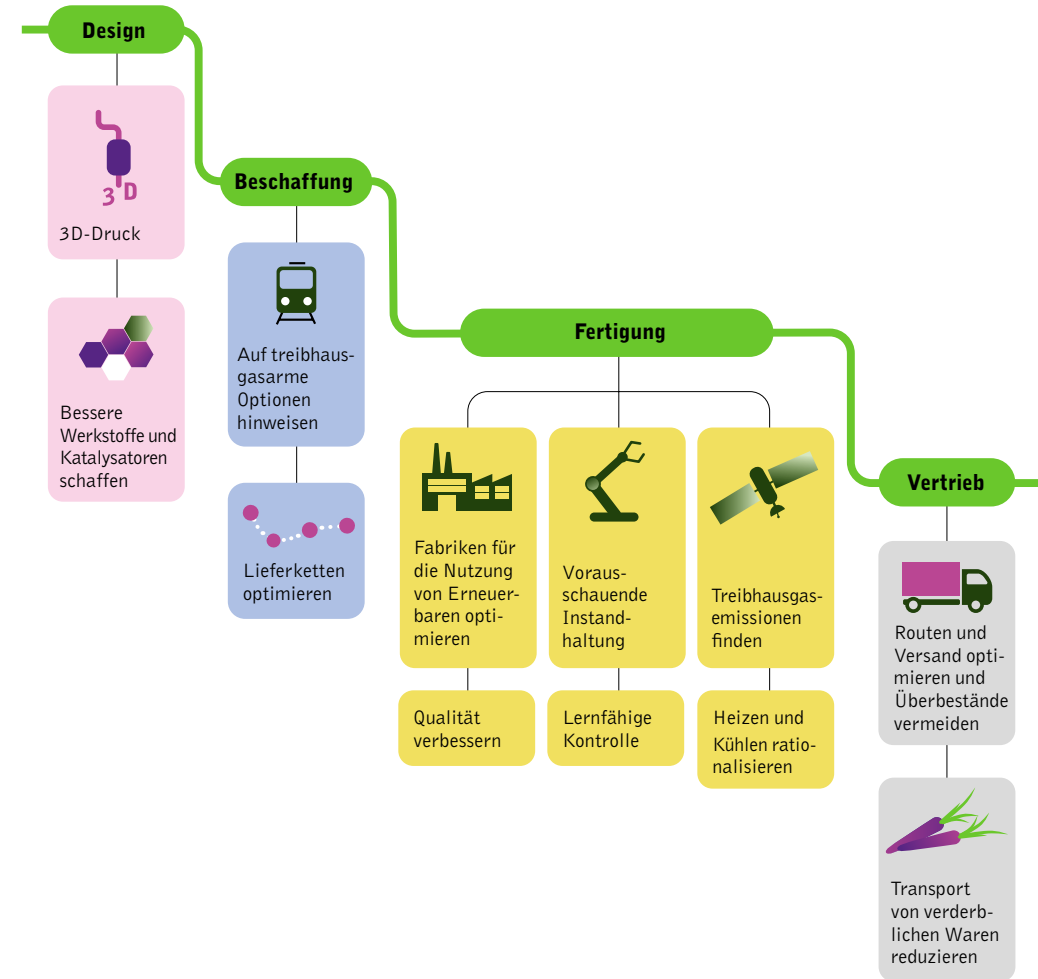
Design

3D

3D-Druck

Bessere Werkstoffe und Katalysatoren schaffen

Beschaffung

Auf treibhausgasarme Optionen hinweisen

Lieferketten optimieren

Fertigung

Fabriken für die Nutzung von Erneuerbaren optimieren

Qualität verbessern

Vorausschauende Instandhaltung

Lernfähige Kontrolle

Treibhausgasemissionen finden

Heizen und Kühlen rationalisieren

Vertrieb

Routen und Versand optimieren und Überbestände vermeiden

Transport von verderblichen Waren reduzieren